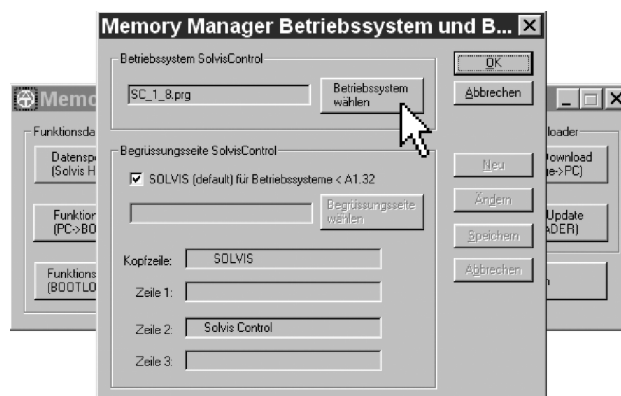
Memory Manager Betriebssystem und B...

Betriebssystem SolvisControl

SC_1_8.prg

Betriebssystem wählen

OK

Abbrechen

Begrüssungsseite SolvisControl

SOLVIS (default) für Betriebssysteme < A1.32

Begrüssungsseite wählen

Neu

Ändern

Speichern

Abbrechen

Kopfzeile: SOLVIS

Zeile 1:

Zeile 2: Solvis Control

Zeile 3:

Memo

Funktionsde

Datensp (Solvis H

Funktion (PC->BO

Funktions (BOOTLO

loader

Download e->PC)

Update ADER)

n